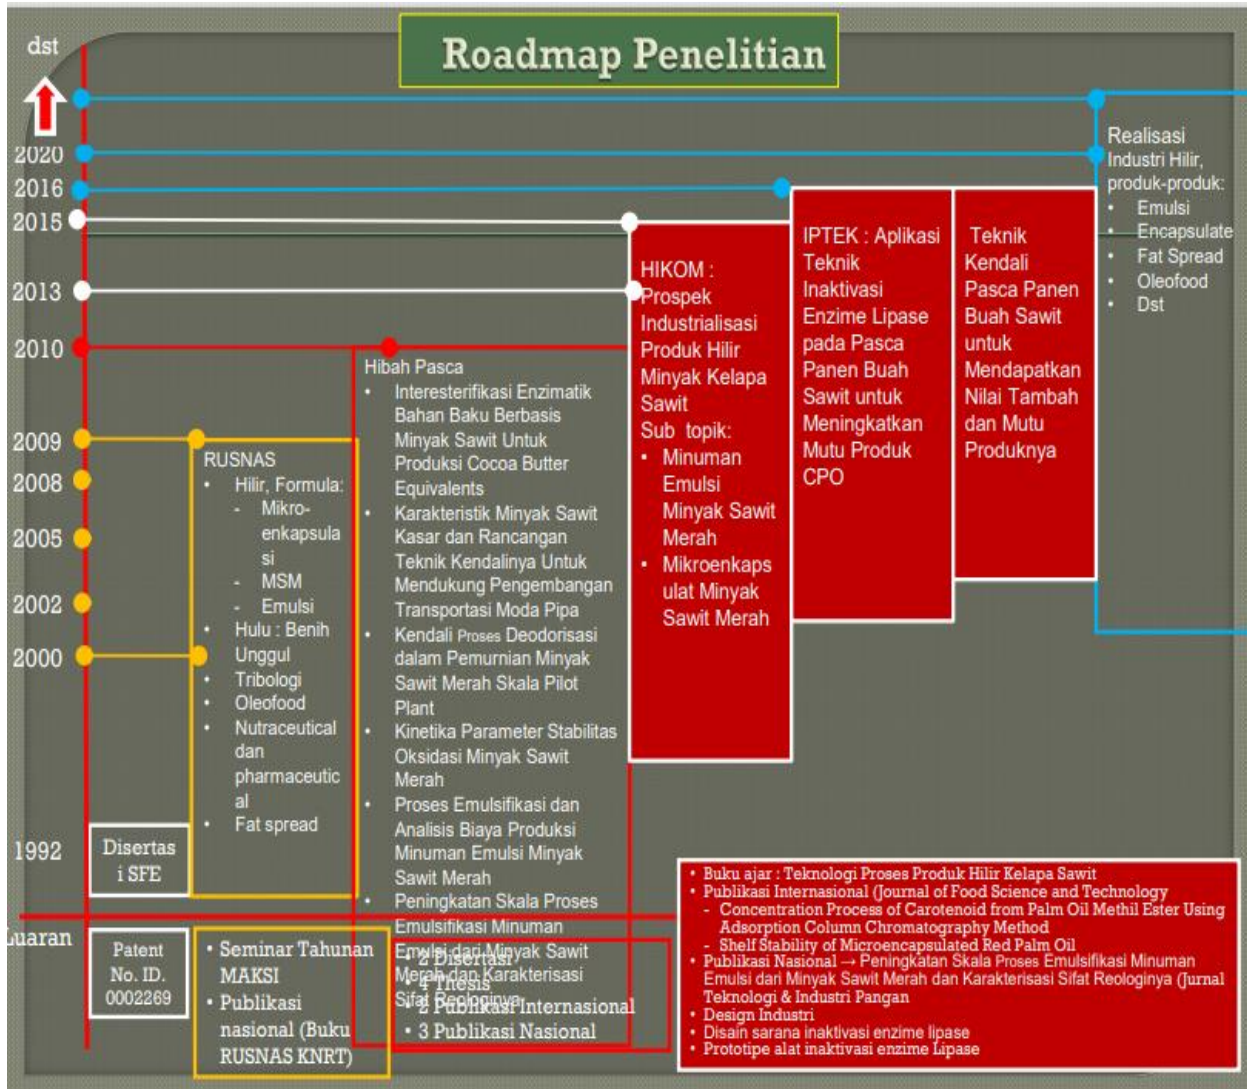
Roadmap Penelitian

dst

2020
2016
2015
2013
2010
2009
2008
2005
2002
2000
1992
Luaran

Realisasi Industri Hilir, produk-produk:
• Emulsi
• Encapsulate
• Fat Spread
• Oleofood
• Dst

IPTEK : Aplikasi Teknik Inaktivasi Enzime Lipase pada Pasca Panen Buah Sawit untuk Meningkatkan Mutu Produk CPO

Teknik Kendali Pasca Panen Buah Sawit untuk Mendapatkan Nilai Tambah dan Mutu Produknya

HIKOM : Prospek Industrialisasi Produk Hilir Minyak Kelapa Sawit
Sub topik:
• Minuman Emulsi Minyak Sawit Merah
• Mikroenkapsulat Minyak Sawit Merah

Hibah Pasca
• Interesterifikasi Enzimatik Bahan Baku Berbasis Minyak Sawit Untuk Produksi Cocoa Butter Equivalents
• Karakteristik Minyak Sawit Kasar dan Rancangan Teknik Kendalinya Untuk Mendukung Pengembangan Transportasi Moda Pipa
• Kendali Proses Deodorisasi dalam Pemurnian Minyak Sawit Merah Skala Pilot Plant
• Kinetika Parameter Stabilitas Oksidasi Minyak Sawit Merah
• Proses Emulsifikasi dan Analisis Biaya Produksi Minuman Emulsi Minyak Sawit Merah
• Peningkatan Skala Proses Emulsifikasi Minuman Emulsi dari Minyak Sawit Merah dan Karakterisasi Sifat Reologinya

RUSNAS
• Hilir, Formula:
- Mikroenkapsulasi
- MSM
- Emulsi
• Hulu : Benih Unggul
• Tribologi
• Oleofood
• Nutraceutical dan pharmaceutical
• Fat spread

Disertasi SFE

Patent No. ID. 0002269

• Seminar Tahunan MAKSI
• Publikasi nasional (Buku RUSNAS KNRT)

• 2 Disertasi
• 4 Thesis
• 2 Publikasi Internasional
• 3 Publikasi Nasional

• Buku ajar : Teknologi Proses Produk Hilir Kelapa Sawit
• Publikasi Internasional (Journal of Food Science and Technology
- Concentration Process of Carotenoid from Palm Oil Methil Ester Using Adsorption Column Chromatography Method
- Shelf Stability of Microencapsulated Red Palm Oil
• Publikasi Nasional → Peningkatan Skala Proses Emulsifikasi Minuman Emulsi dari Minyak Sawit Merah dan Karakterisasi Sifat Reologinya (Jurnal Teknologi & Industri Pangan
• Design Industri
• Disain sarana inaktivasi enzime lipase
• Prototipe alat inaktivasi enzime Lipase